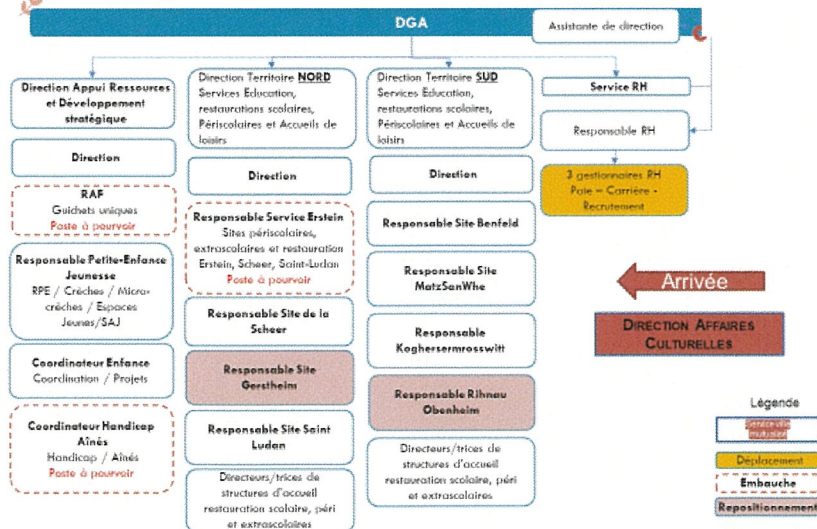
DGA

Assistante de direction

Direction Appui Ressources et Développement stratégique

Direction

RAF
Guichets uniques
Poste à pourvoir

Responsable Petite-Enfance Jeunesse
RPE / Crèches / Micro-crèches / Espaces Jeunes/SAJ

Coordinateur Enfance
Coordination / Projets

Coordinateur Handicap Aînés
Handicap / Aînés
Poste à pourvoir

Direction Territoire NORD
Services Education, restaurations scolaires, Périscolaires et Accueils de loisirs

Direction

Responsable Service Erstein
Sites périscolaires, extrascolaires et restauration Erstein, Scheer, Saint-Ludan
Poste à pourvoir

Responsable Site de la Scheer

Responsable Site Gerstheim

Responsable Site Saint Ludan

Directeurs/trices de structures d'accueil restauration scolaire, péri et extrascolaires

Direction Territoire SUD
Services Education, restaurations scolaires, Périscolaires et Accueils de loisirs

Direction

Responsable Site Benfeld

Responsable Site MatzSanWhe

Responsable Koghersermrosswitt

Responsable Rihnau Obenheim

Directeurs/trices de structures d'accueil restauration scolaire, péri et extrascolaires

Service RH

Responsable RH

3 gestionnaires RH
Pole = Carrière - Recrutement

Arrivée

DIRECTION AFFAIRES CULTURELLES

Légende

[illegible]

Déplacement

Embauche

Repositionnement